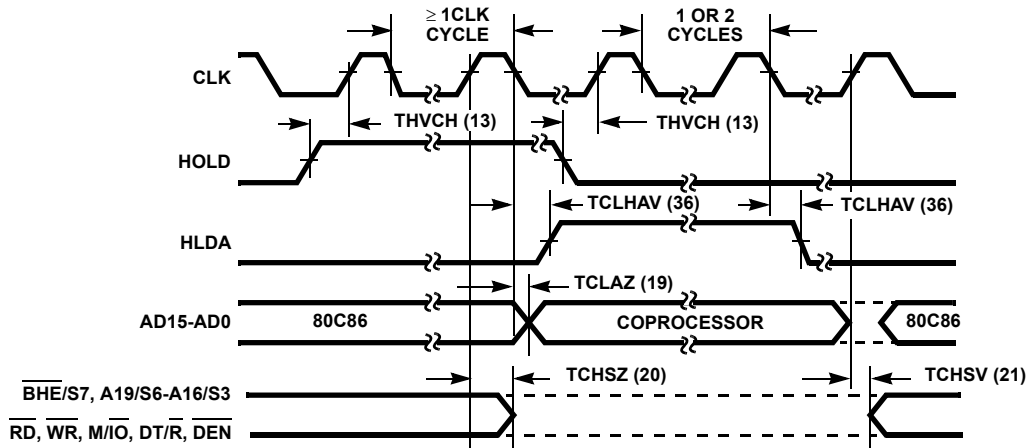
$\geq$ 1CLK CYCLE

1 OR 2 CYCLES

CLK

THVCH (13)

THVCH (13)

HOLD

TCLHAV (36)

TCLHAV (36)

HLDA

TCLAZ (19)

AD15-AD0

80C86

COPROCESSOR

80C86

TCHSZ (20)

TCHSV (21)

$\overline{BHE}$/S7, A19/S6-A16/S3

$\overline{RD}$, $\overline{WR}$, M/$\overline{IO}$, DT/$\overline{R}$, $\overline{DEN}$